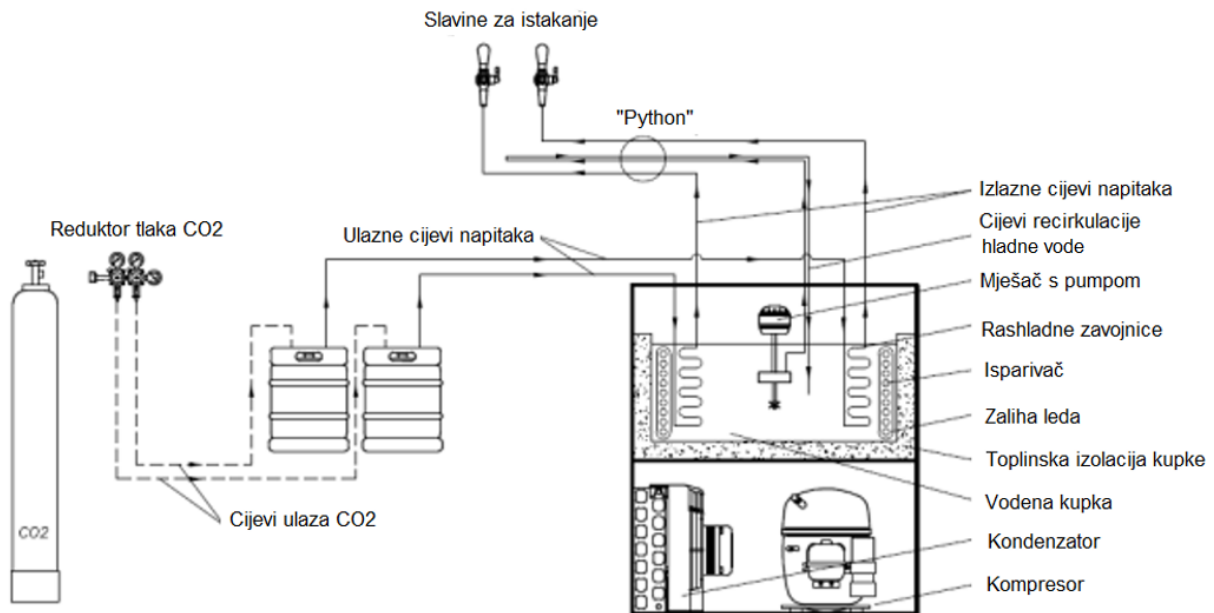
Slavine za istakanje

"Python"

Izlazne cijevi napitaka

Cijevi recirkulacije hladne vode

Reduktor tlaka CO2

Ulazne cijevi napitaka

Mješač s pumpom

Rashladne zavojnice

Isparivač

Zaliha leda

Toplinska izolacija kupke

Vodena kupka

Cijevi ulaza CO2

CO2

Kondenzator

Kompresor